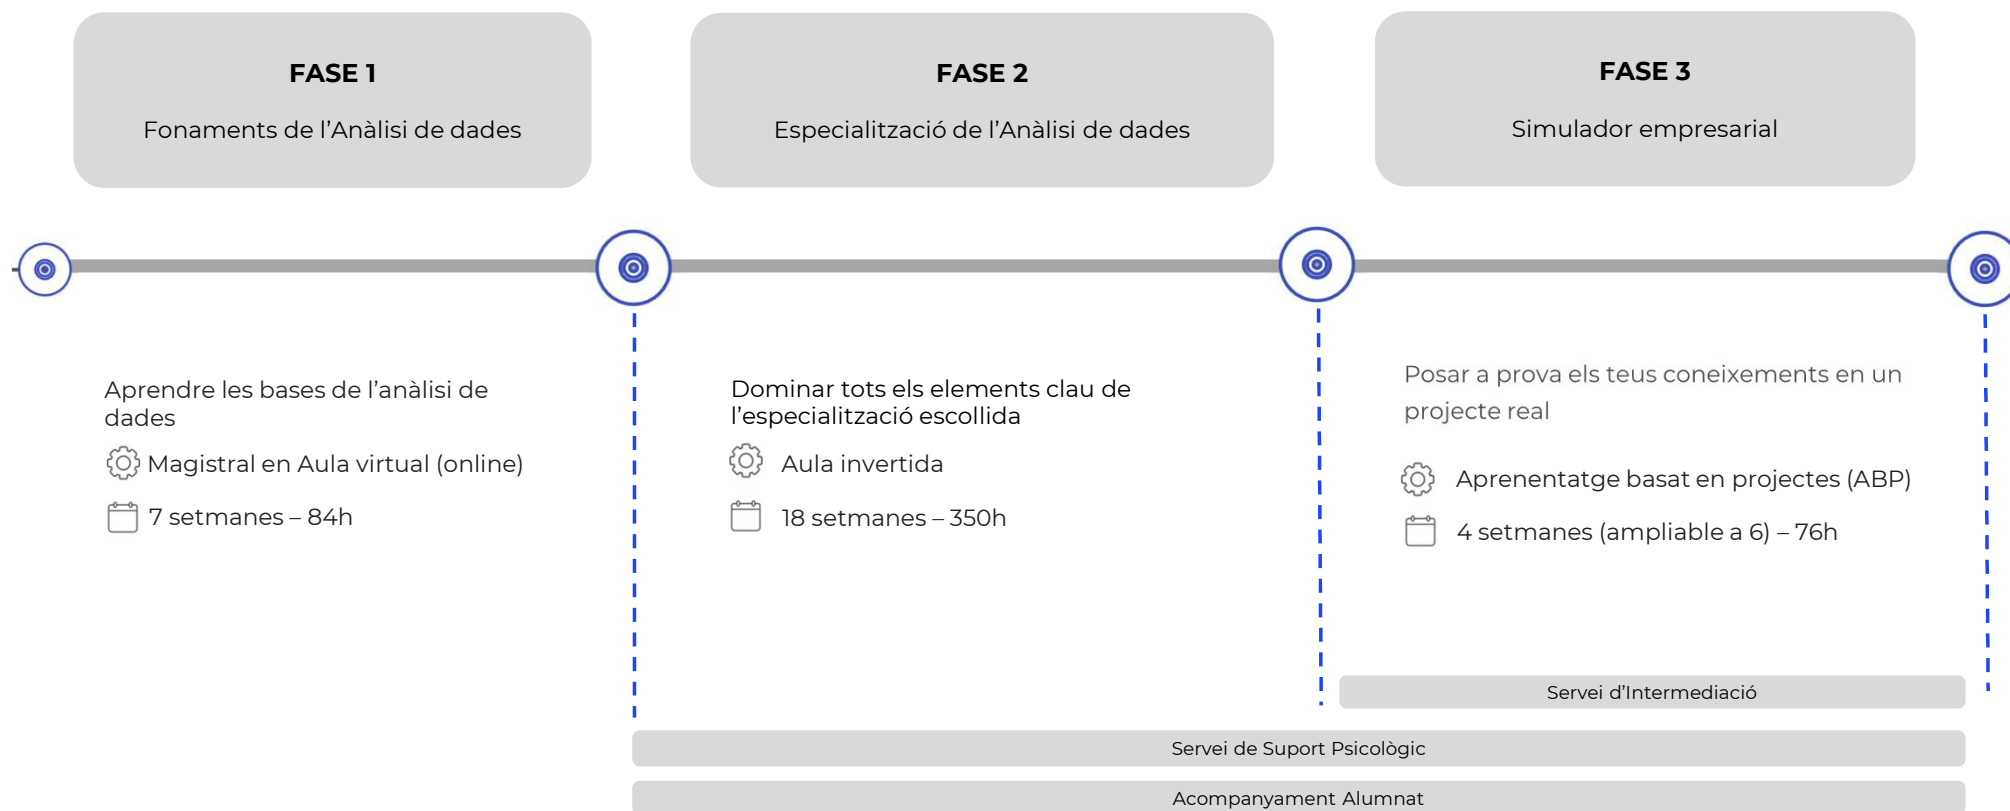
FASE 1

Fonaments de l’Anàlisi de dades

FASE 2

Especialització de l’Anàlisi de dades

FASE 3

Simulador empresarial

Aprendre les bases de l’anàlisi de dades

Magistral en Aula virtual (online)

7 setmanes – 84h

Dominar tots els elements clau de l’especialització escollida

Aula invertida

18 setmanes – 350h

Posar a prova els teus coneixements en un projecte real

Aprenentatge basat en projectes (ABP)

4 setmanes (ampliable a 6) – 76h

Servei d’Intermediació

Servei de Suport Psicològic

Acompanyament Alumnat